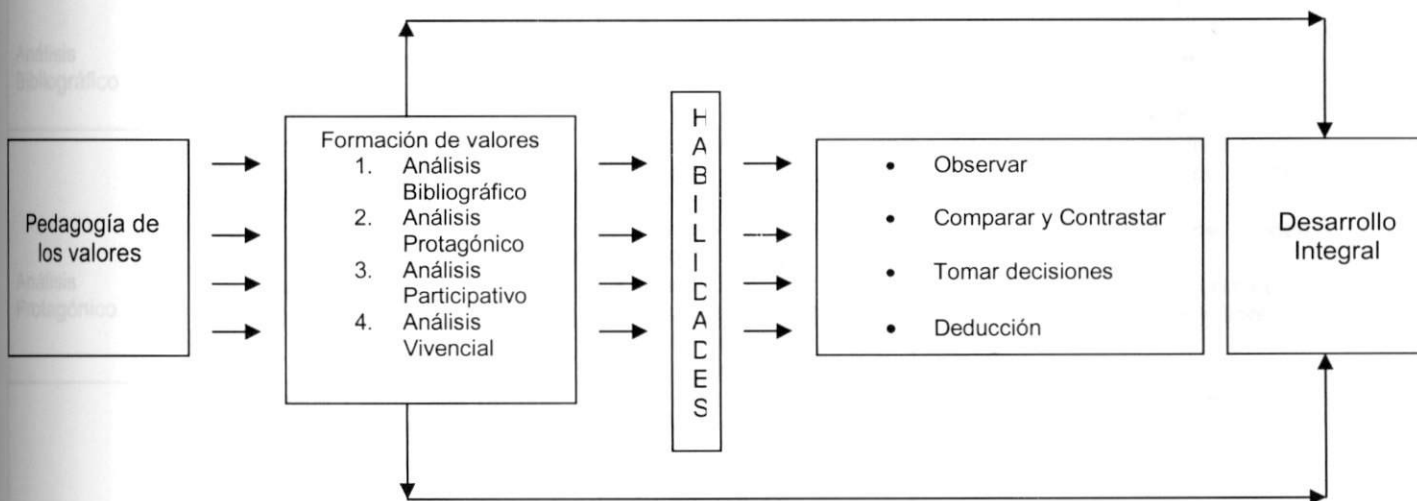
Análisis Bibliográfico

Pedagogía de los valores

Análisis Protagónico

Formación de valores
1. Análisis Bibliográfico
2. Análisis Protagónico
3. Análisis Participativo
4. Análisis Vivencial

H A B I L I D A D E S

- Observar
- Comparar y Contrastar
- Tomar decisiones
- Deducción

Desarrollo Integral